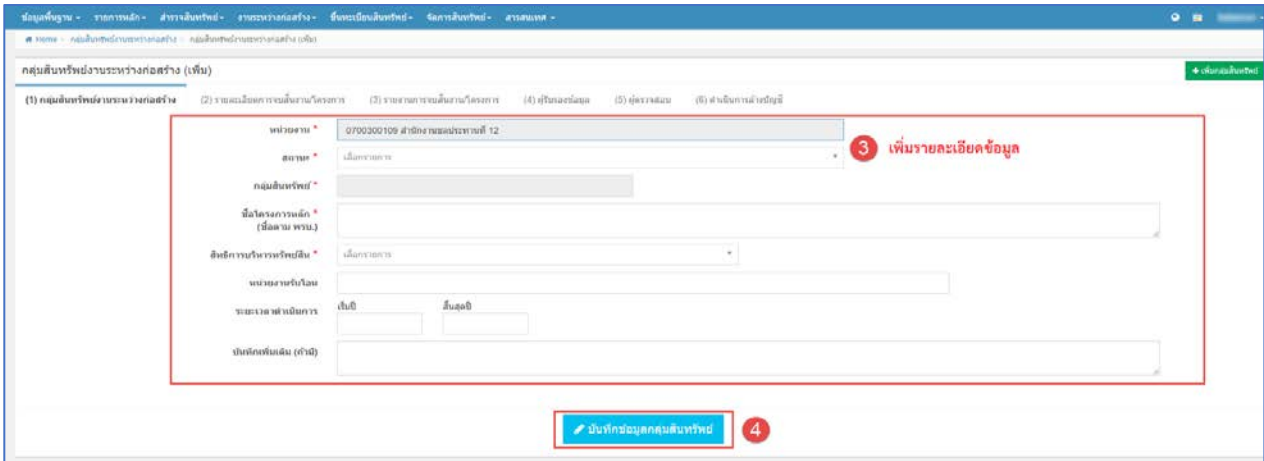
ข้อมูลพื้นฐาน - รายการหลัก - สำรวจสินทรัพย์ - งานระหว่างก่อสร้าง - ขึ้นทะเบียนสินทรัพย์ - จัดการสินทรัพย์ - สารสนเทศ -

Home > กลุ่มสินทรัพย์งานระหว่างก่อสร้าง > กลุ่มสินทรัพย์งานระหว่างก่อสร้าง (เพิ่ม)

กลุ่มสินทรัพย์งานระหว่างก่อสร้าง (เพิ่ม)

+ เพิ่มกลุ่มสินทรัพย์

(1) กลุ่มสินทรัพย์งานระหว่างก่อสร้าง (2) รายละเอียดการจบสิ้นงาน/โครงการ (3) รายงานการจบสิ้นงาน/โครงการ (4) ผู้รับผลข้อมูล (5) ผู้ตรวจสอบ (6) ดำเนินการล้างบัญชี

หน่วยงาน * 0700300109 สำนักงานชลประทานที่ 12

สถานะ * เลือกรายการ

3 เพิ่มรายละเอียดข้อมูล

กลุ่มสินทรัพย์ *

ชื่อโครงการหลัก * (ชื่อตาม พรบ.)

สิทธิการบริหารทรัพย์สิน * เลือกรายการ

หน่วยงานรับโอน

ระยะเวลาดำเนินการ เริ่มปี สิ้นสุดปี

บันทึกเพิ่มเติม (ถ้ามี)

บันทึกข้อมูลกลุ่มสินทรัพย์

4